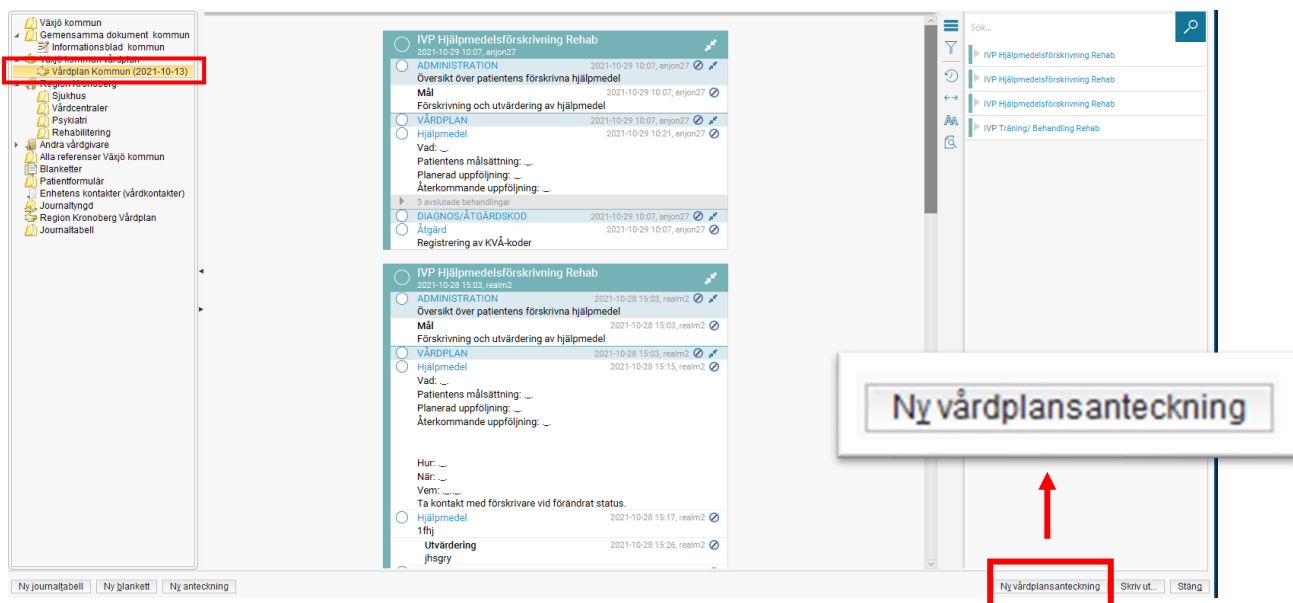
Växjö kommun
Gemensamma dokument kommun
Informationsblad kommun
Växjö kommun vårdplan
Vårdplan Kommun (2021-10-13)
Region Kronoberg
Sjukhus
Vårdcentraler
Psykiatri
Rehabilitering
Andra vårdgivare
Alla referenser Växjö kommun
Blanketter
Patientformulär
Enhetens kontakter (vårdkontakter)
Journaltyngd
Region Kronoberg Vårdplan
Journaltabell

IVP Hjälpmedelsförskrivning Rehab
2021-10-29 10:07, anjon27
ADMINISTRATION 2021-10-29 10:07, anjon27
Översikt över patientens förskrivna hjälpmedel
Mål 2021-10-29 10:07, anjon27
Förskrivning och utvärdering av hjälpmedel
VÅRDPLAN 2021-10-29 10:07, anjon27
Hjälpmedel 2021-10-29 10:21, anjon27
Vad: _
Patientens målsättning: _
Planerad uppföljning: _
Återkommande uppföljning: _
3 avslutade behandlingar
DIAGNOS/ÅTGÄRDSKOD 2021-10-29 10:07, anjon27
Åtgärd 2021-10-29 10:07, anjon27
Registrering av KVÅ-koder

IVP Hjälpmedelsförskrivning Rehab
2021-10-28 15:03, realm2
ADMINISTRATION 2021-10-28 15:03, realm2
Översikt över patientens förskrivna hjälpmedel
Mål 2021-10-28 15:03, realm2
Förskrivning och utvärdering av hjälpmedel
VÅRDPLAN 2021-10-28 15:03, realm2
Hjälpmedel 2021-10-28 15:15, realm2
Vad: _
Patientens målsättning: _
Planerad uppföljning: _
Återkommande uppföljning: _

Hur: _
När: _
Vem: _
Ta kontakt med förskrivare vid förändrat status.
Hjälpmedel 2021-10-28 15:17, realm2
1fhj
Utvärdering 2021-10-28 15:26, realm2
jhsgry

Sök...
IVP Hjälpmedelsförskrivning Rehab
IVP Hjälpmedelsförskrivning Rehab
IVP Hjälpmedelsförskrivning Rehab
IVP Träning/ Behandling Rehab

Ny vårdplansanteckning

Ny journaltabell
Ny blankett
Ny anteckning
Ny vårdplansanteckning
Skriv ut...
Stäng